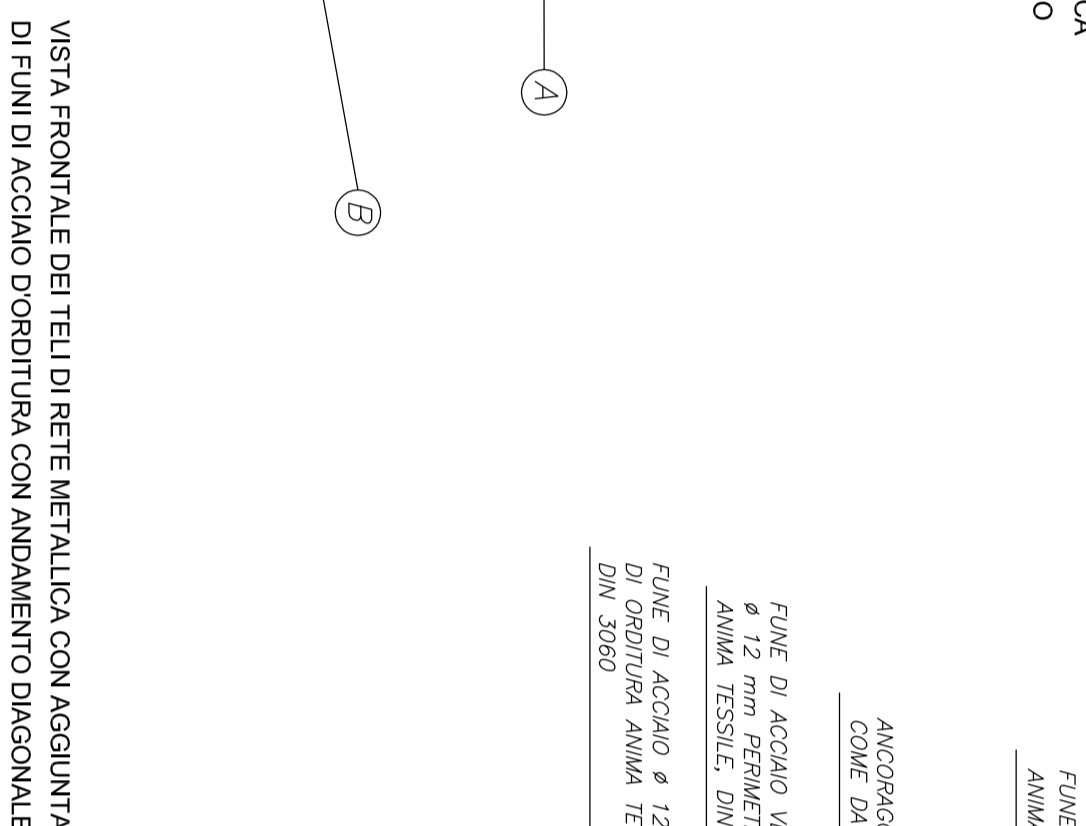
CA
O

A

B

FUNE
ANIM

ANCORAG
COME DA

FUNE DI ACCIAIO V
ø 12 mm PERIMET
ANIMA TESSILE, DIN

FUNE DI ACCIAIO ø 12
DI ORDITURA ANIMA TE
DIN 3060

VISTA FRONTALE DEI TELI DI RETE METALLICA CON AGGIUNTA
DI FUNI DI ACCIAIO D'ORDITURA CON ANDAMENTO DIAGONALE